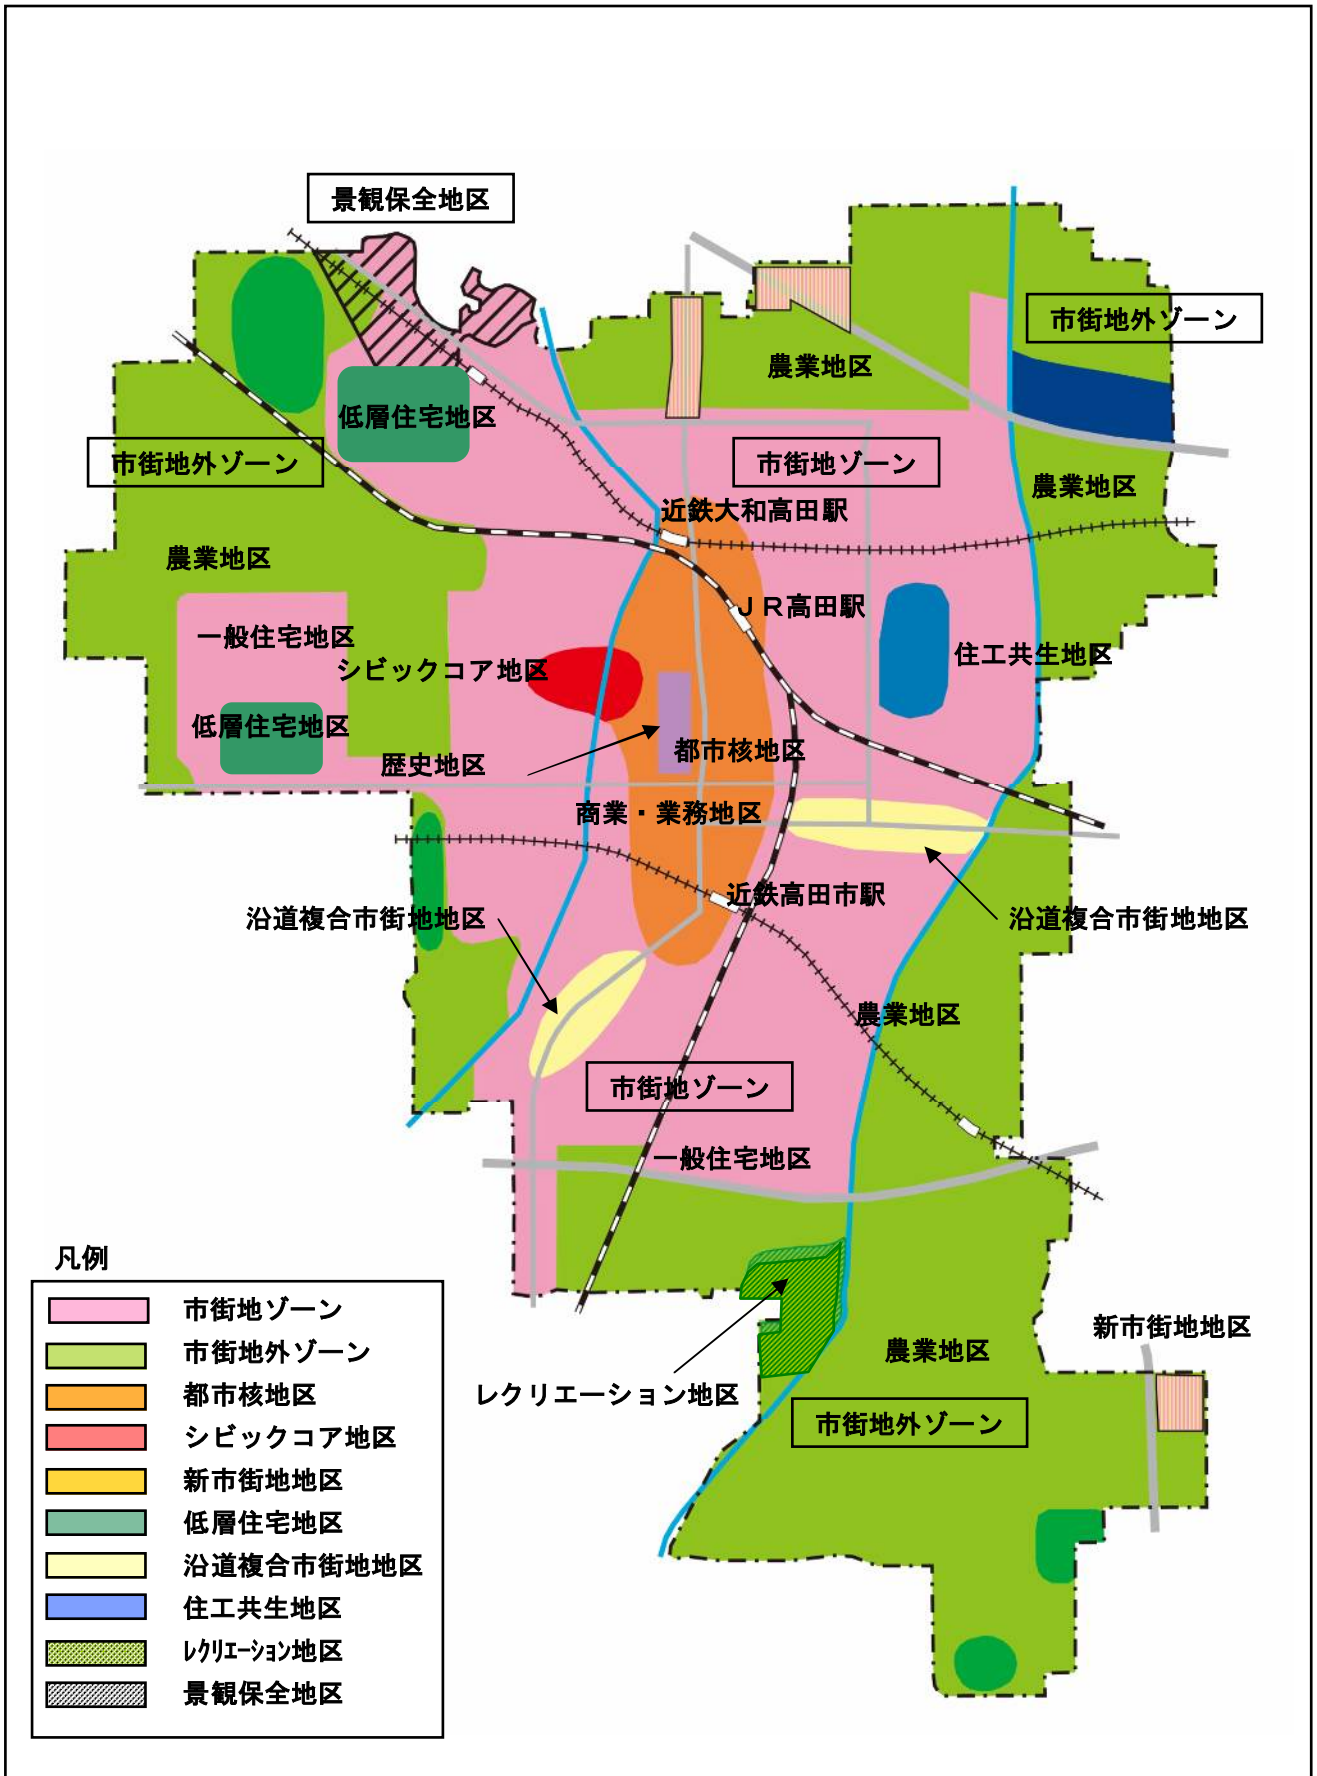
景観保全地区

市街地外ゾーン

農業地区

低層住宅地区

市街地外ゾーン

市街地ゾーン

近鉄大和高田駅

農業地区

農業地区

ＪＲ高田駅

一般住宅地区

住工共生地区

シビックコア地区

低層住宅地区

都市核地区

歴史地区

商業・業務地区

近鉄高田市駅

沿道複合市街地地区

沿道複合市街地地区

農業地区

市街地ゾーン

一般住宅地区

新市街地地区

農業地区

レクリエーション地区

市街地外ゾーン

凡例

| | |
|---|---|
| | 市街地ゾーン |
| | 市街地外ゾーン |
| | 都市核地区 |
| | シビックコア地区 |
| | 新市街地地区 |
| | 低層住宅地区 |
| | 沿道複合市街地地区 |
| | 住工共生地区 |
| | ﾚｸﾘｴｰｼｮﾝ地区 |
| | 景観保全地区 |